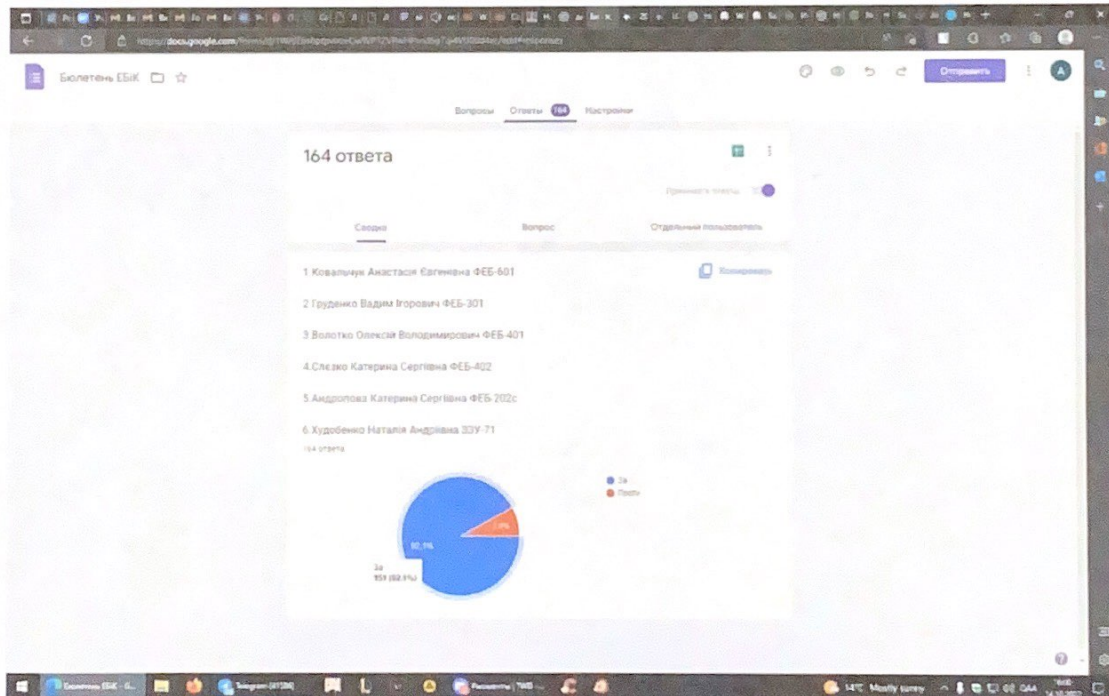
Бюлетень ЕБІК

Отправить

Вопросы Ответы 164 Настройки

164 ответа

Принимать ответы

Сводка Вопрос Отдельный пользователь

1.Ковальчук Анастасія Євгенівна ФЕБ-601

Копировать

2.Груденко Вадим Ігорович ФЕБ-301

3.Волотко Олексій Володимирович ФЕБ-401

4.Слезко Катерина Сергіївна ФЕБ-402

5.Андропова Катерина Сергіївна ФЕБ-202с

6.Худобенко Наталія Андріївна ЗЗУ-71

164 ответа

За
Проти

92,1%

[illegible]%

За
151 (92,1%)

Бюлетень ЕБІК - G...

Telegram

14°C Mostly sunny